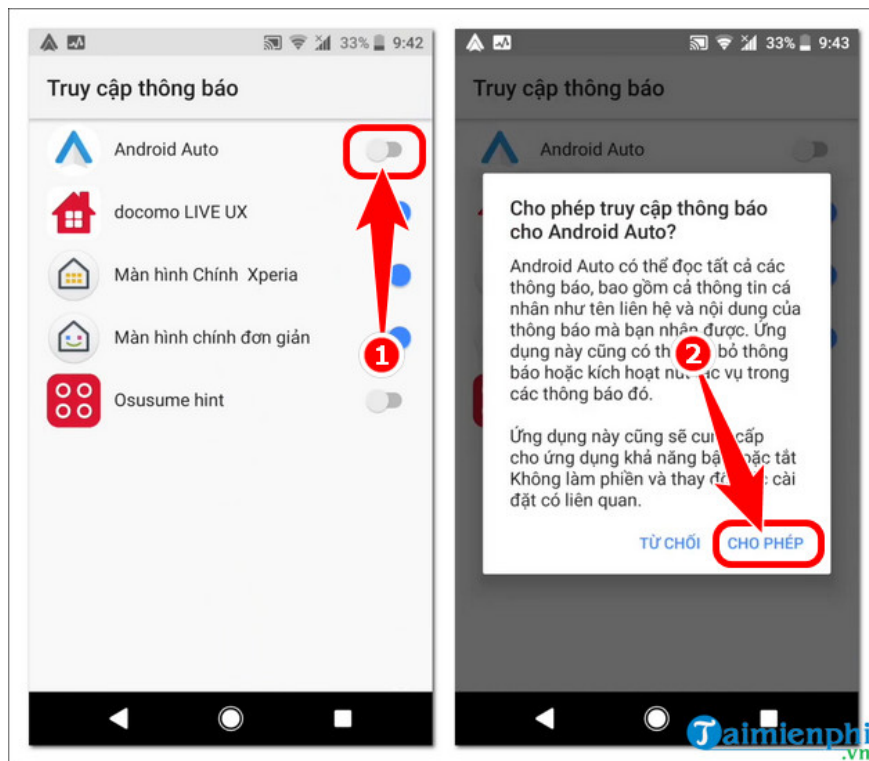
33% 9:42

Truy cập thông báo

Android Auto

docomo LIVE UX

Màn hình Chính Xperia

Màn hình chính đơn giản

Osusume hint

1

33% 9:43

Truy cập thông báo

Android Auto

Cho phép truy cập thông báo cho Android Auto?

Android Auto có thể đọc tất cả các thông báo, bao gồm cả thông tin cá nhân như tên liên hệ và nội dung của thông báo mà bạn nhận được. Ứng dụng này cũng có th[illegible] bỏ thông báo hoặc kích hoạt nú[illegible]ác vụ trong các thông báo đó.

Ứng dụng này cũng sẽ cu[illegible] cấp cho ứng dụng khả năng bậ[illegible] hoặc tắt Không làm phiền và thay đ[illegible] cài đặt có liên quan.

2

TỪ CHỐI

CHO PHÉP

Taimienphi.vn